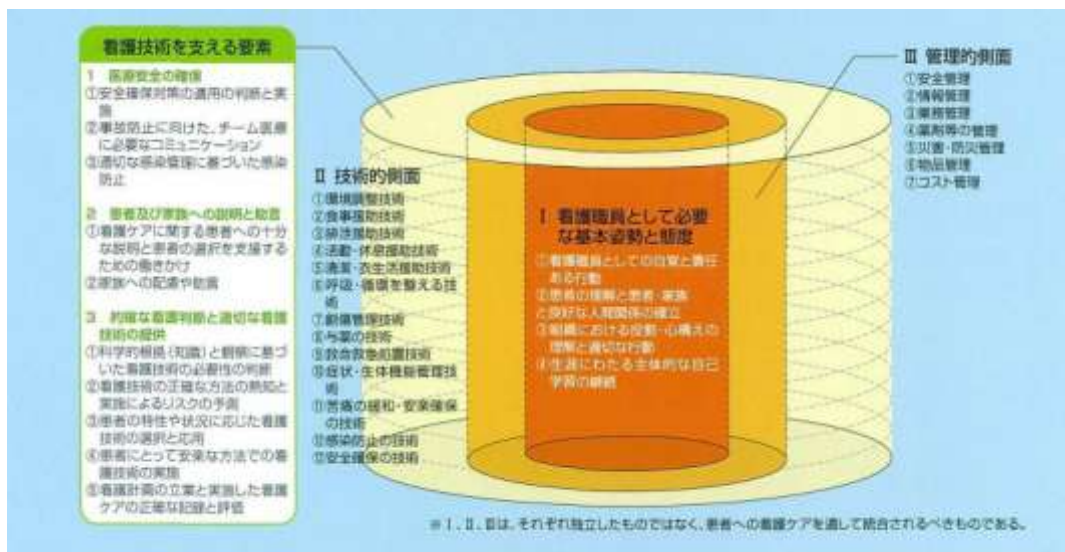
看護技術を支える要素

1　医療安全の確保
①安全確保対策の適用の判断と実施
②事故防止に向けた、チーム医療に必要なコミュニケーション
③適切な感染管理に基づいた感染防止

2　患者及び家族への説明と助言
①看護ケアに関する患者への十分な説明と患者の選択を支援するための働きかけ
②家族への配慮や助言

3　的確な看護判断と適切な看護技術の提供
①科学的根拠（知識）と観察に基づいた看護技術の必要性の判断
②看護技術の正確な方法の熟知と実施によるリスクの予測
③患者の特性や状況に応じた看護技術の選択と応用
④患者にとって安楽な方法での看護技術の実施
⑤看護計画の立案と実施した看護ケアの正確な記録と評価

Ⅱ 技術的側面
①環境調整技術
②食事援助技術
③排泄援助技術
④活動・休息援助技術
⑤清潔・衣生活援助技術
⑥呼吸・循環を整える技術
⑦創傷管理技術
⑧与薬の技術
⑨救命救急処置技術
⑩症状・生体機能管理技術
⑪苦痛の緩和・安楽確保の技術
⑫感染防止の技術
⑬安全確保の技術

Ⅰ 看護職員として必要な基本姿勢と態度
①看護職員としての自覚と責任ある行動
②患者の理解と患者・家族と良好な人間関係の確立
③組織における役割・心構えの理解と適切な行動
④生涯にわたる主体的な自己学習の継続

Ⅲ 管理的側面
①安全管理
②情報管理
③業務管理
④薬剤等の管理
⑤災害・防災管理
⑥物品管理
⑦コスト管理

※Ⅰ、Ⅱ、Ⅲは、それぞれ独立したものではなく、患者への看護ケアを通して統合されるべきものである。